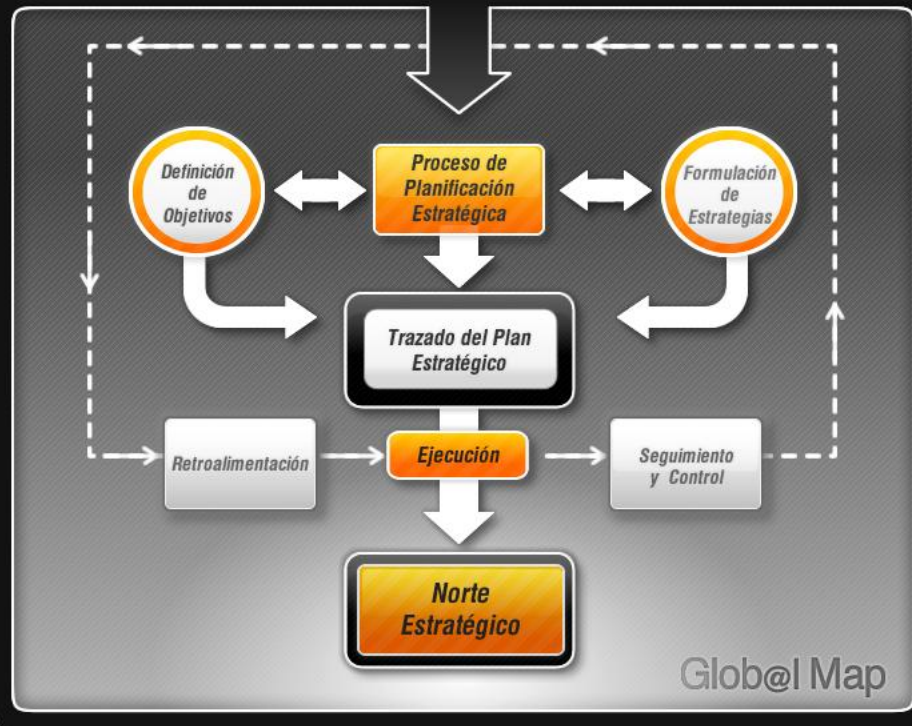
Definición de Objetivos

Proceso de Planificación Estratégica

Formulación de Estrategias

Trazado del Plan Estratégico

Retroalimentación

Ejecución

Seguimiento y Control

Norte Estratégico

Glob@l Map